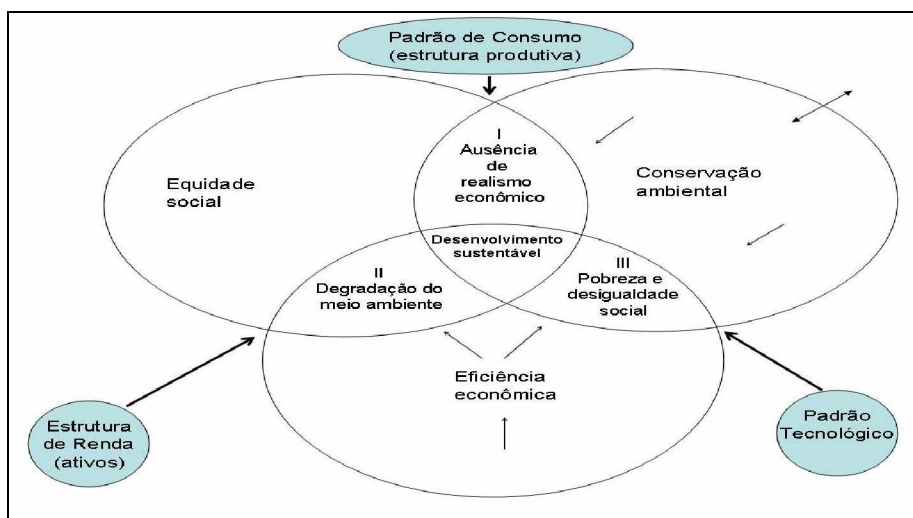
Padrão de Consumo
(estrutura produtiva)

I
Ausência
de
realismo
econômico

Equidade
social

Conservação
ambiental

Desenvolvimento
sustentável

II
Degradação do
meio ambiente

III
Pobreza e
desigualdade
social

Eficiência
econômica

Estrutura
de Renda
(ativos)

Padrão
Tecnológico